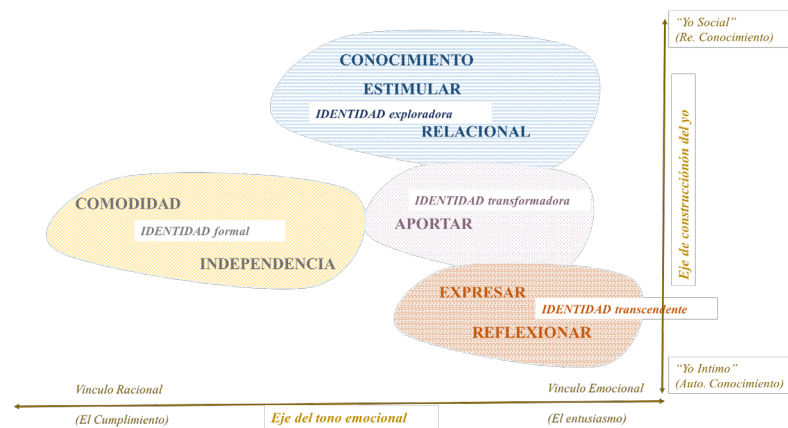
CONOCIMIENTO

ESTIMULAR

IDENTIDAD exploradora

RELACIONAL

COMODIDAD

IDENTIDAD formal

INDEPENDENCIA

IDENTIDAD transformadora

APORTAR

EXPRESAR

IDENTIDAD transcendente

REFLEXIONAR

"Yo Social"
(Re. Conocimiento)

Eje de construcciónón del yo

"Yo Intimo"
(Auto. Conocimiento)

Vinculo Racional

Vinculo Emocional

(El Cumplimiento)

Eje del tono emocional

(El entusiasmo)